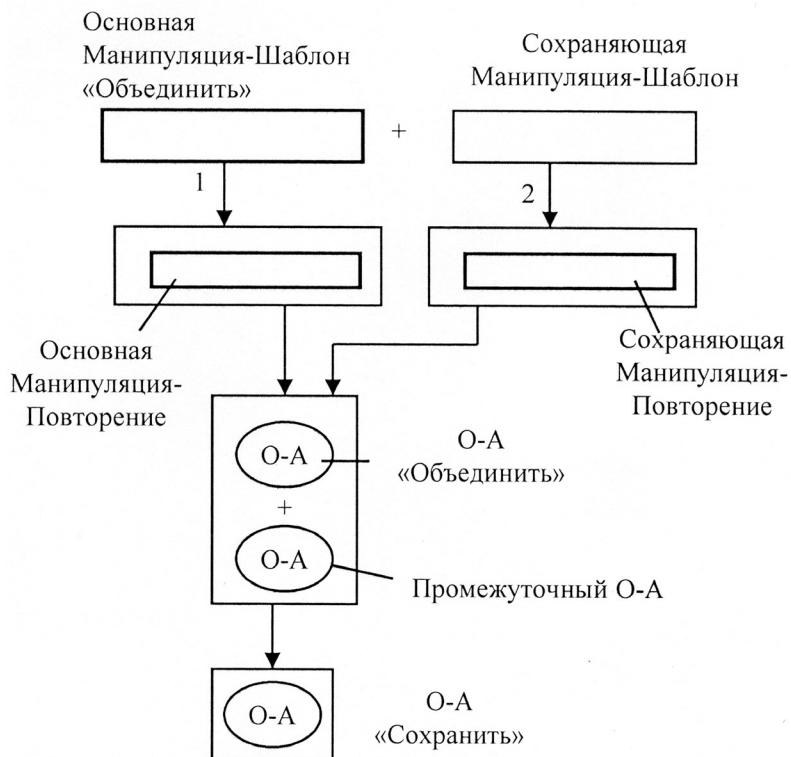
Основная Манипуляция-Шаблон «Объединить»

+

Сохраняющая Манипуляция-Шаблон

1

2

Основная Манипуляция-Повторение

Сохраняющая Манипуляция-Повторение

О-А

О-А «Объединить»

+

О-А

Промежуточный О-А

О-А

О-А «Сохранить»